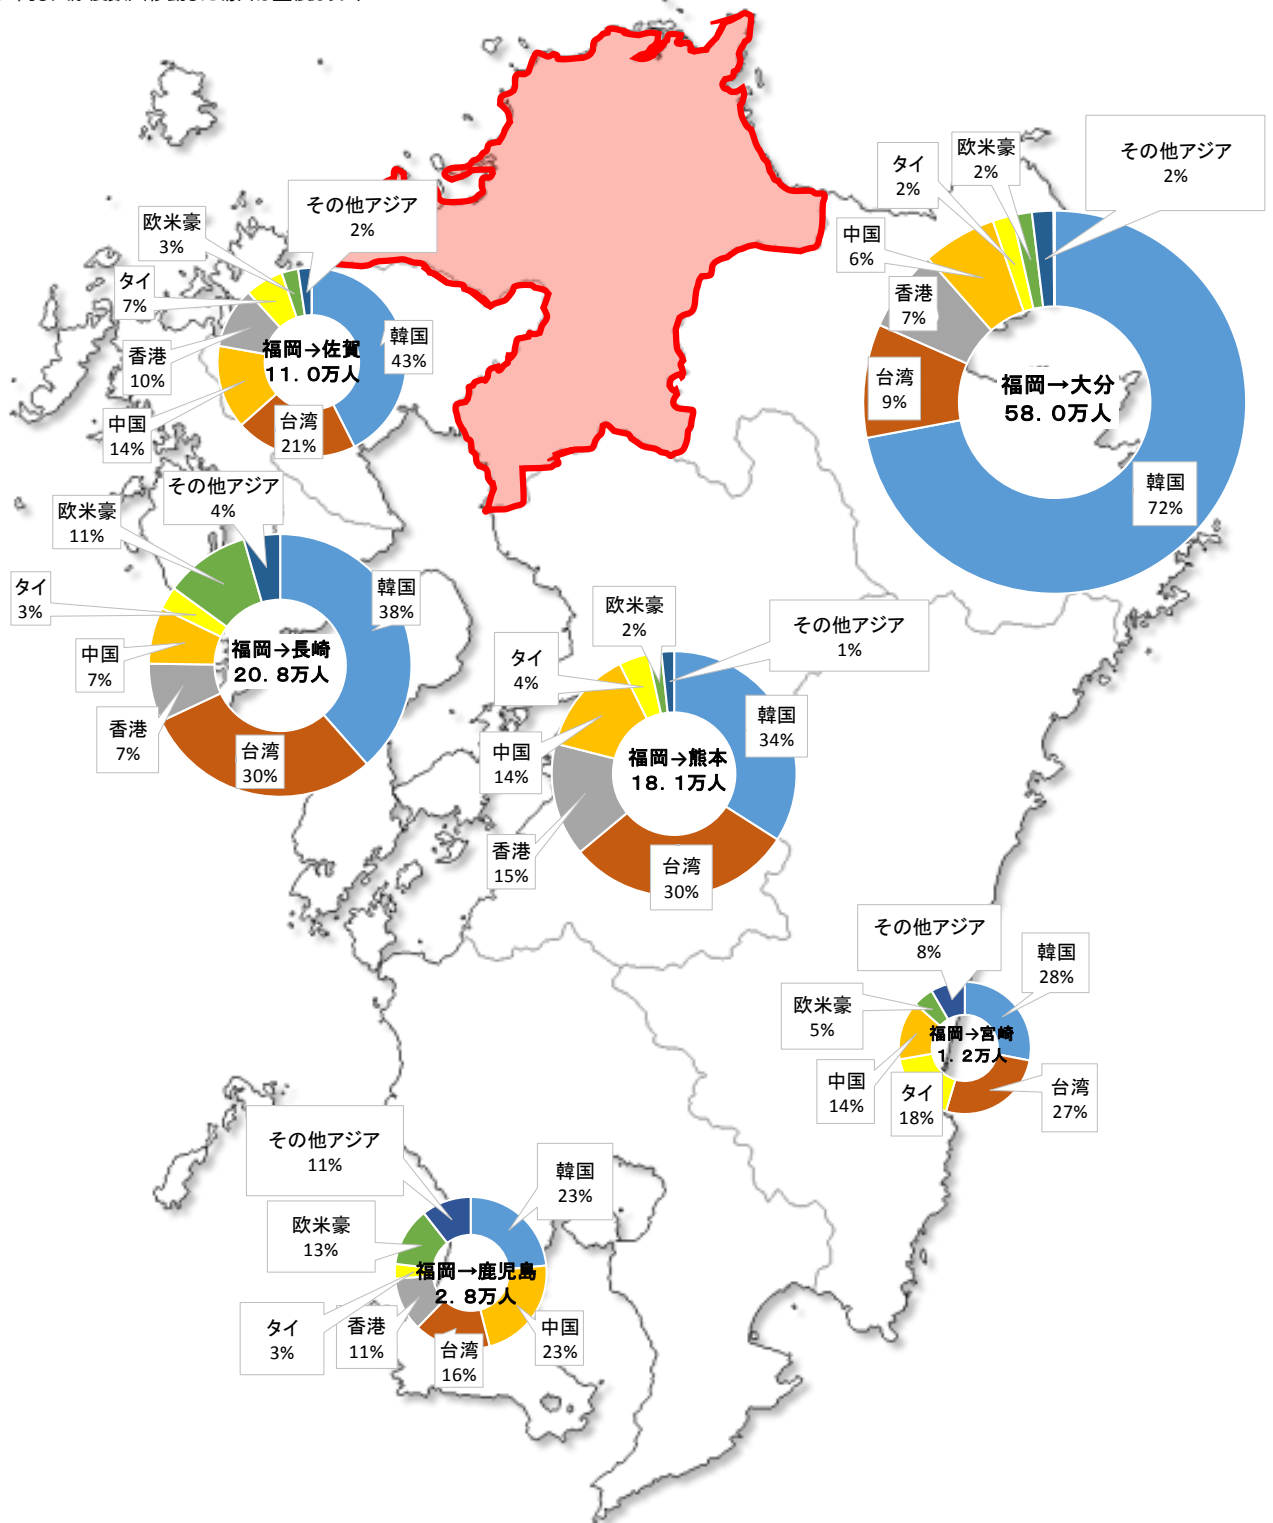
その他アジア
2%

欧米豪
3%

タイ
7%

香港
10%

中国
14%

福岡→佐賀
11．0万人

韓国
43%

台湾
21%

タイ
2%

欧米豪
2%

その他アジア
2%

中国
6%

香港
7%

台湾
9%

福岡→大分
58．0万人

韓国
72%

その他アジア
4%

欧米豪
11%

タイ
3%

中国
7%

香港
7%

福岡→長崎
20．8万人

韓国
38%

台湾
30%

欧米豪
2%

その他アジア
1%

タイ
4%

中国
14%

香港
15%

福岡→熊本
18．1万人

韓国
34%

台湾
30%

その他アジア
8%

韓国
28%

欧米豪
5%

福岡→宮崎
1．2万人

中国
14%

タイ
18%

台湾
27%

その他アジア
11%

欧米豪
13%

韓国
23%

福岡→鹿児島
2．8万人

タイ
3%

香港
11%

台湾
16%

中国
23%